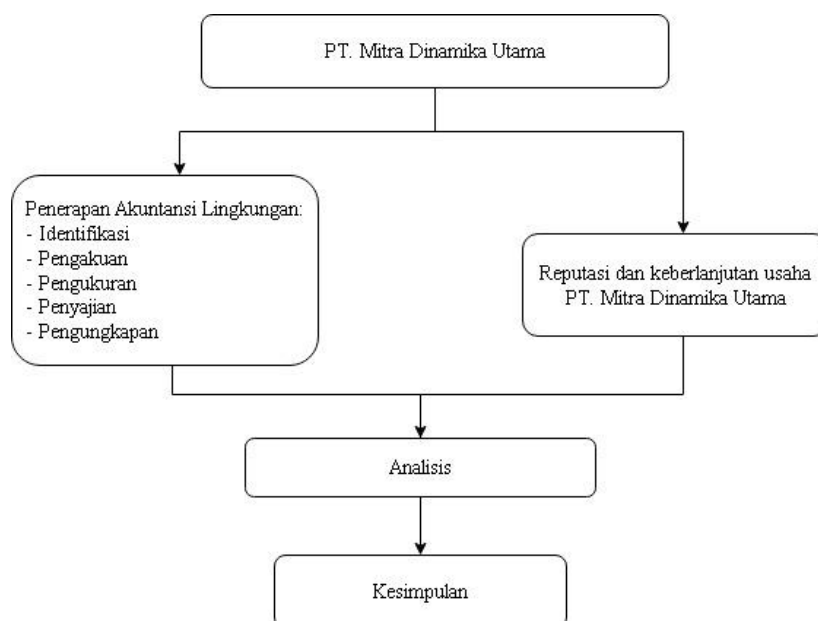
PT. Mitra Dinamika Utama

Penerapan Akuntansi Lingkungan:
- Identifikasi
- Pengakuan
- Pengukuran
- Penyajian
- Pengungkapan

Reputasi dan keberlanjutan usaha PT. Mitra Dinamika Utama

Analisis

Kesimpulan